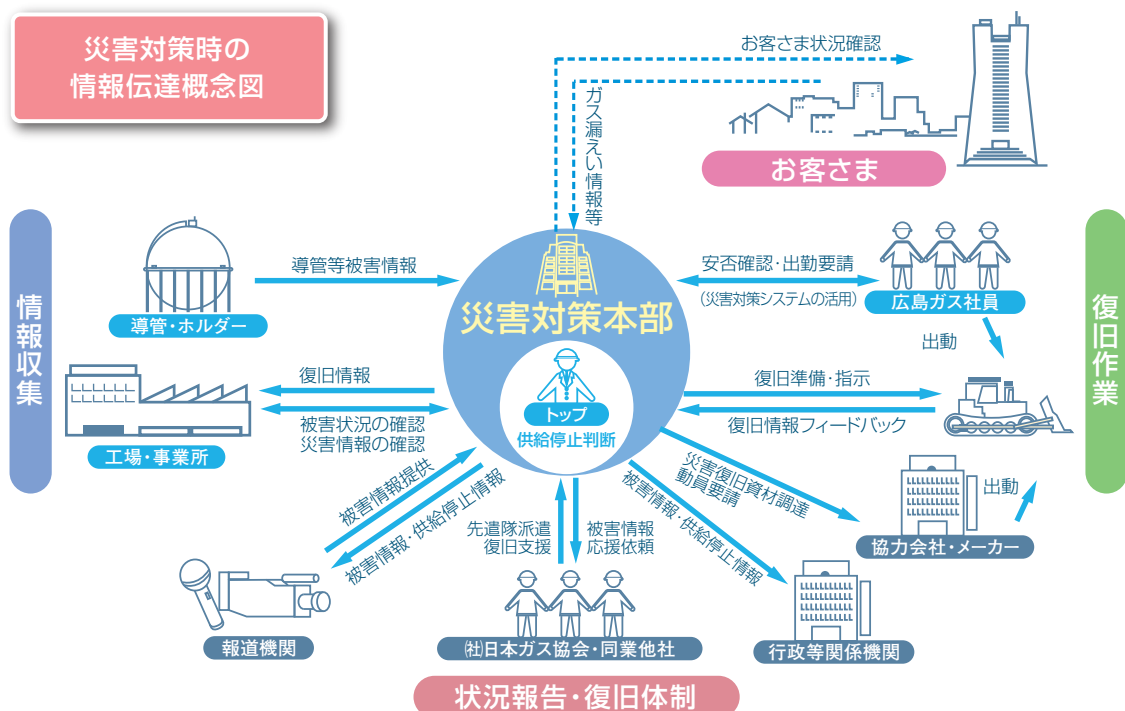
災害対策時の
情報伝達概念図

お客さま状況確認

ガス漏えい情報等

お客さま

情報収集

導管等被害情報

導管・ホルダー

災害対策本部

トップ
供給停止判断

安否確認・出勤要請
(災害対策システムの活用)

広島ガス社員

出動

復旧作業

復旧情報

被害状況の確認
災害情報の確認

工場・事業所

復旧準備・指示

復旧情報フィードバック

被害情報提供

被害情報・供給停止情報

先遣隊派遣
復旧支援

被害情報
応援依頼

被害情報・供給停止情報

災害復旧資材調達
動員要請

協力会社・メーカー

出動

報道機関

㈳日本ガス協会・同業他社

行政等関係機関

状況報告・復旧体制